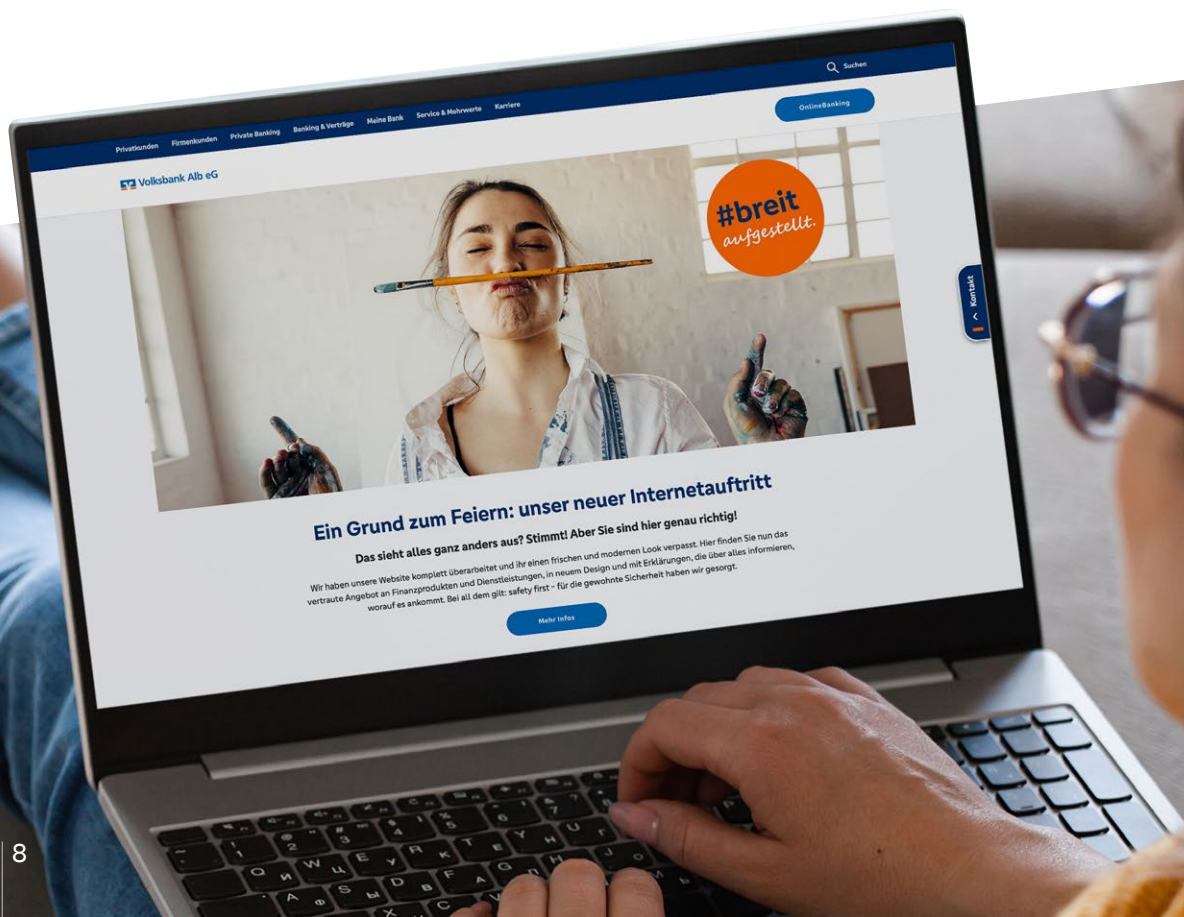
Suchen

Privatkunden Firmenkunden Private Banking Banking & Verträge Meine Bank Service & Mehrwerte Karriere

OnlineBanking

Volksbank Alb eG

#breit aufgestellt.

Kontakt

Ein Grund zum Feiern: unser neuer Internetauftritt

Das sieht alles ganz anders aus? Stimmt! Aber Sie sind hier genau richtig!

Wir haben unsere Website komplett überarbeitet und ihr einen frischen und modernen Look verpasst. Hier finden Sie nun das vertraute Angebot an Finanzprodukten und Dienstleistungen, in neuem Design und mit Erklärungen, die über alles informieren, worauf es ankommt. Bei all dem gilt: safety first – für die gewohnte Sicherheit haben wir gesorgt.

Mehr Infos

8